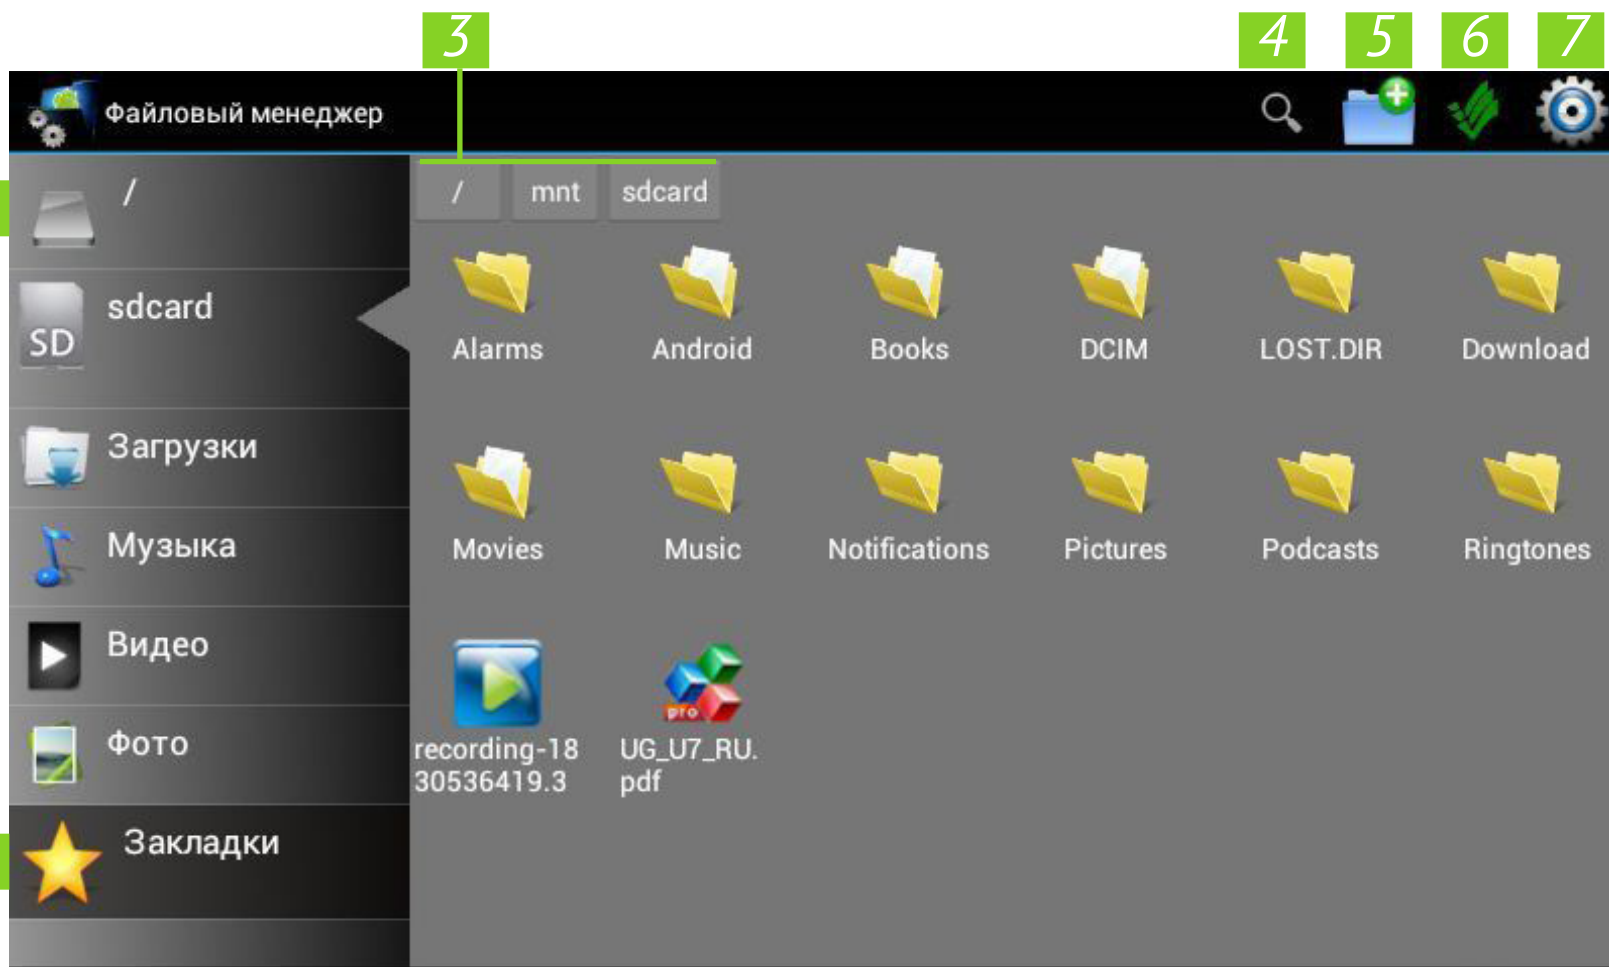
3
4
5
6
7
Файловый менеджер
/
mnt
sdcard
/
sdcard
SD
Загрузки
Музыка
Видео
Фото
Закладки
Alarms
Android
Books
DCIM
LOST.DIR
Download
Movies
Music
Notifications
Pictures
Podcasts
Ringtones
recording-1830536419.3
pro
UG_U7_RU.pdf